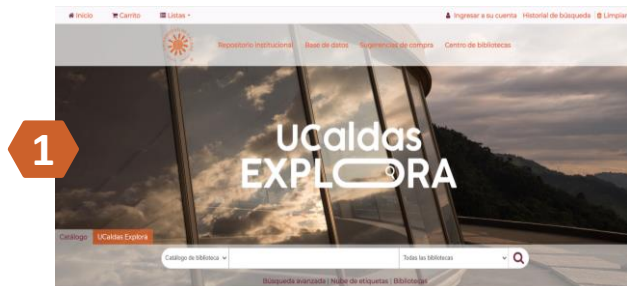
Inicio Carrito Listas

Ingresar a su cuenta Historial de búsqueda Limpiar

Repositorio Institucional Base de datos Sugerencias de compra Centro de bibliotecas

1

UCaldas
EXPLORA

Catálogo UCaldas Explora

Catálogo de biblioteca

Todas las bibliotecas

Búsqueda avanzada | Nube de etiquetas | Bibliotecas